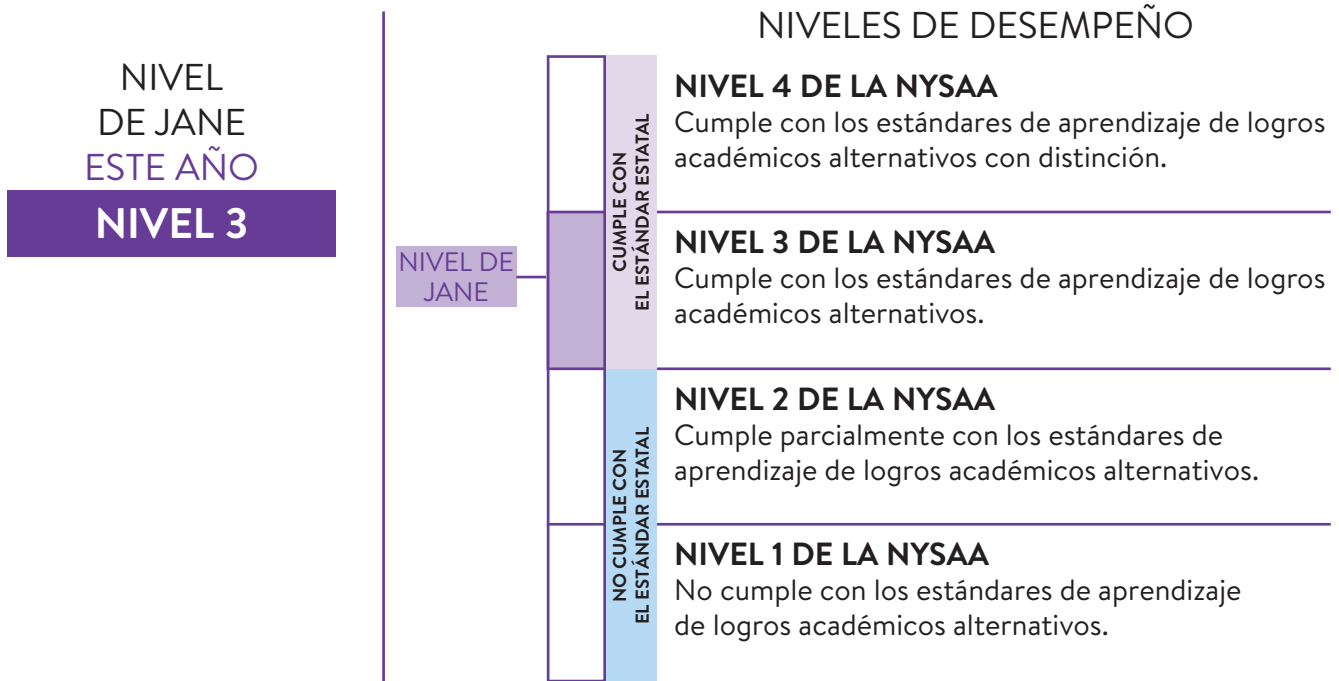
NIVEL DE JANE ESTE AÑO

NIVEL 3

NIVELES DE DESEMPEÑO

NIVEL DE JANE

CUMPLE CON EL ESTÁNDAR ESTATAL

NIVEL 4 DE LA NYSAA
Cumple con los estándares de aprendizaje de logros académicos alternativos con distinción.

NIVEL 3 DE LA NYSAA
Cumple con los estándares de aprendizaje de logros académicos alternativos.

NO CUMPLE CON EL ESTÁNDAR ESTATAL

NIVEL 2 DE LA NYSAA
Cumple parcialmente con los estándares de aprendizaje de logros académicos alternativos.

NIVEL 1 DE LA NYSAA
No cumple con los estándares de aprendizaje de logros académicos alternativos.